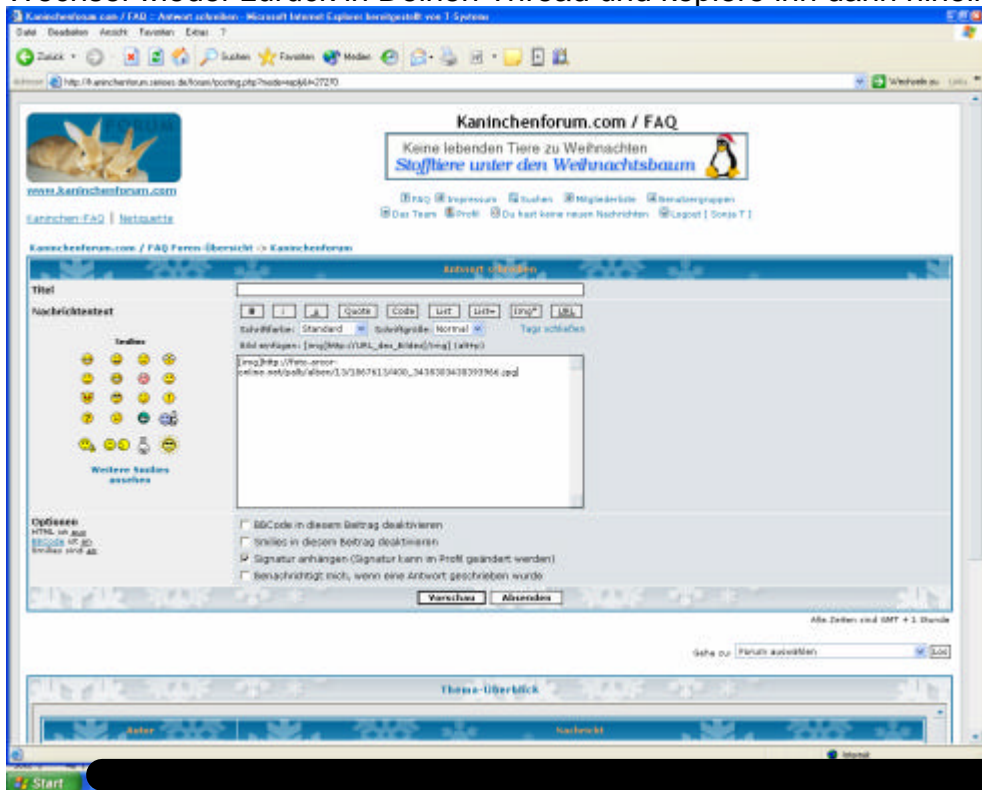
Kaninchenforum.com / FAQ :: Antwort schreiben - Microsoft Internet Explorer bereitgestellt von T-Systems

Datei Bearbeiten Ansicht Favoriten Extras ?

Zurück Suchen Favoriten Medien

Adresse http://kaninchenforum.siteboard.de/forum/posting.php?mode=reply&t=27270

Wechseln zu Links

www.kaninchenforum.com

Kaninchen-FAQ | Netiquette

Kaninchenforum.com / FAQ

Keine lebenden Tiere zu Weihnachten
Stofftiere unter den Weihnachtsbaum

FAQ Impressum Suchen Mitgliederliste Benutzergruppen
Das Team Profil Du hast keine neuen Nachrichten Logout [ Sonja T ]

Kaninchenforum.com / FAQ Foren-Übersicht -> Kaninchenforum

Antwort schreiben

Titel

Nachrichtentext

B i u Quote Code List List= Img* URL

Schriftfarbe: Standard Schriftgröße: Normal Tags schließen

Bild einfügen: [img]http://URL_des_Bildes[/img] (alt+p)

Smilies

Weitere Smilies ansehen

[img]http://foto-arcor-online.net/palb/alben/13/1867613/400_3438303438393966.jpg

Optionen
HTML ist aus
BBCode ist an
Smilies sind an

BBCode in diesem Beitrag deaktivieren
Smilies in diesem Beitrag deaktivieren
Signatur anhängen (Signatur kann im Profil geändert werden)
Benachrichtigt mich, wenn eine Antwort geschrieben wurde

Vorschau Absenden

Alle Zeiten sind GMT + 1 Stunde

Gehe zu: Forum auswählen Los

Thema-Überblick

Autor Nachricht

Internet

Start